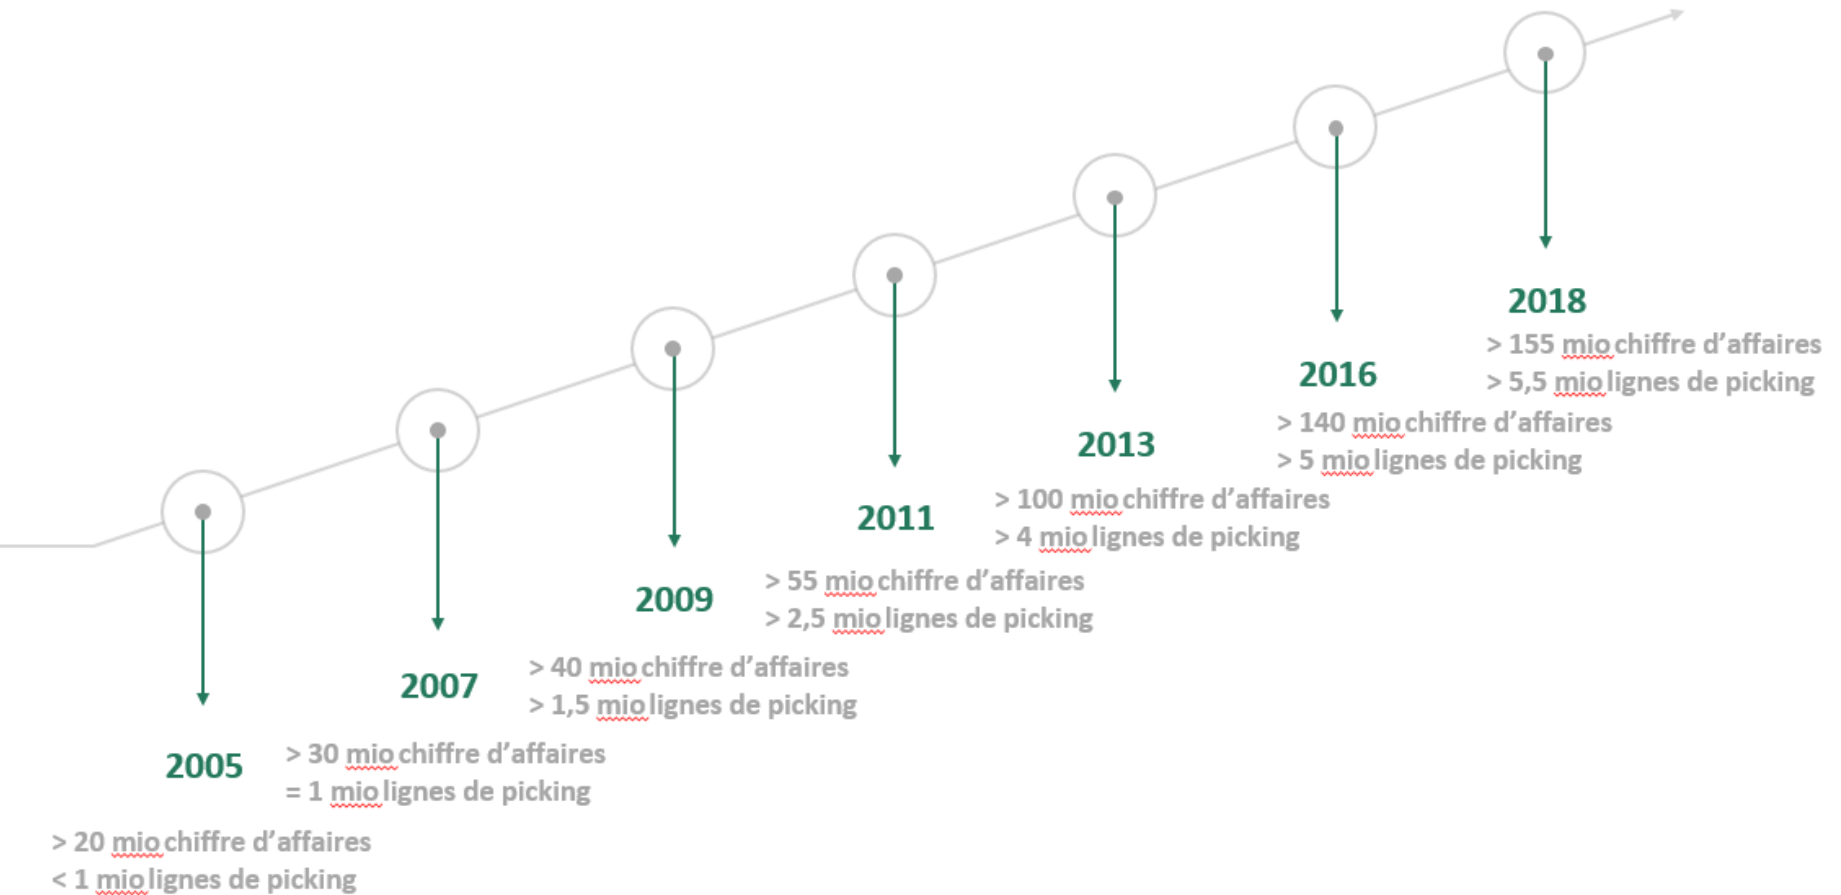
2018
> 155 mio chiffre d’affaires
> 5,5 mio lignes de picking

2016
> 140 mio chiffre d’affaires
> 5 mio lignes de picking

2013
> 100 mio chiffre d’affaires
> 4 mio lignes de picking

2011
> 55 mio chiffre d’affaires
> 2,5 mio lignes de picking

2009
> 40 mio chiffre d’affaires
> 1,5 mio lignes de picking

2007
> 30 mio chiffre d’affaires
= 1 mio lignes de picking

2005
> 20 mio chiffre d’affaires
< 1 mio lignes de picking